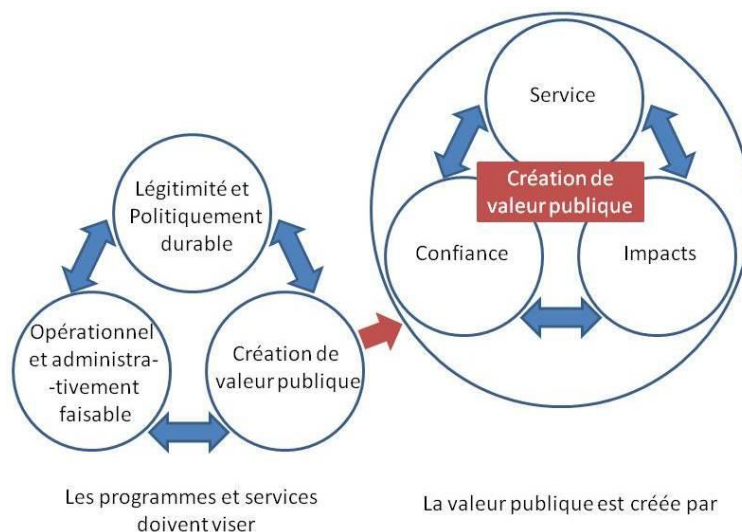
Légitimité et Politiquement durable

Opérationnel et administra-tivement faisable

Création de valeur publique

Service

Création de valeur publique

Confiance

Impacts

Les programmes et services doivent viser

La valeur publique est créée par